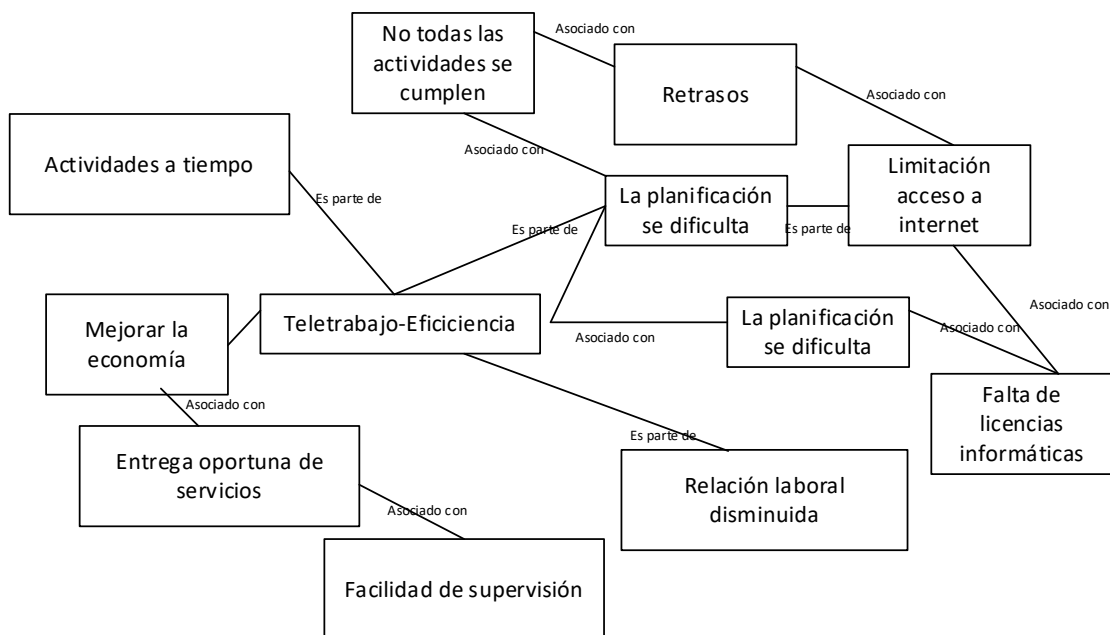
No todas las actividades se cumplen

Asociado con

Retrasos

Asociado con

Actividades a tiempo

Asociado con

La planificación se dificulta

Es parte de

Limitación acceso a internet

Es parte de

Es parte de

Asociado con

Mejorar la economía

Teletrabajo-Eficiciencia

Asociado con

La planificación se dificulta

Asociado con

Falta de licencias informáticas

Asociado con

Entrega oportuna de servicios

Es parte de

Relación laboral disminuida

Asociado con

Facilidad de supervisión